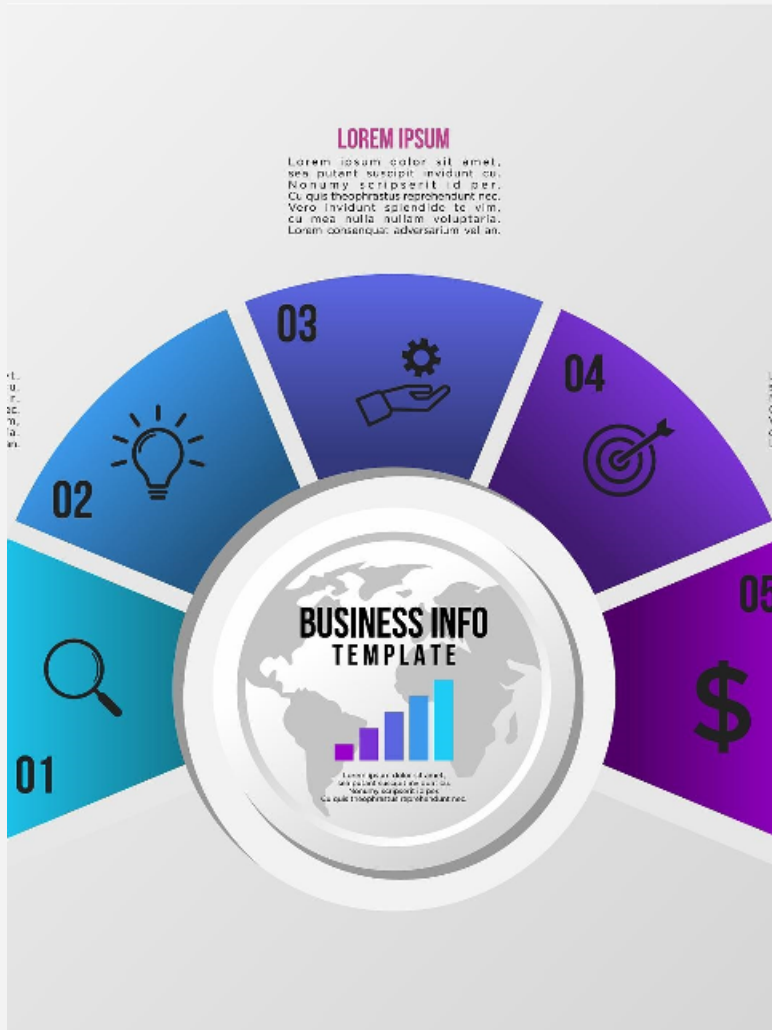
LOREM IPSUM

Lorem ipsum color sit amet, sea putant suscipit invidunt cu. Nonumy scripserit id per. Cu quis theophrastus reprehendunt nec. Vero invidunt splendide te vim, cu mea nulla nullam voluptaria. Lorem consenquat adversarium vel an.

03

04

02

05

01

BUSINESS INFO
TEMPLATE

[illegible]

$